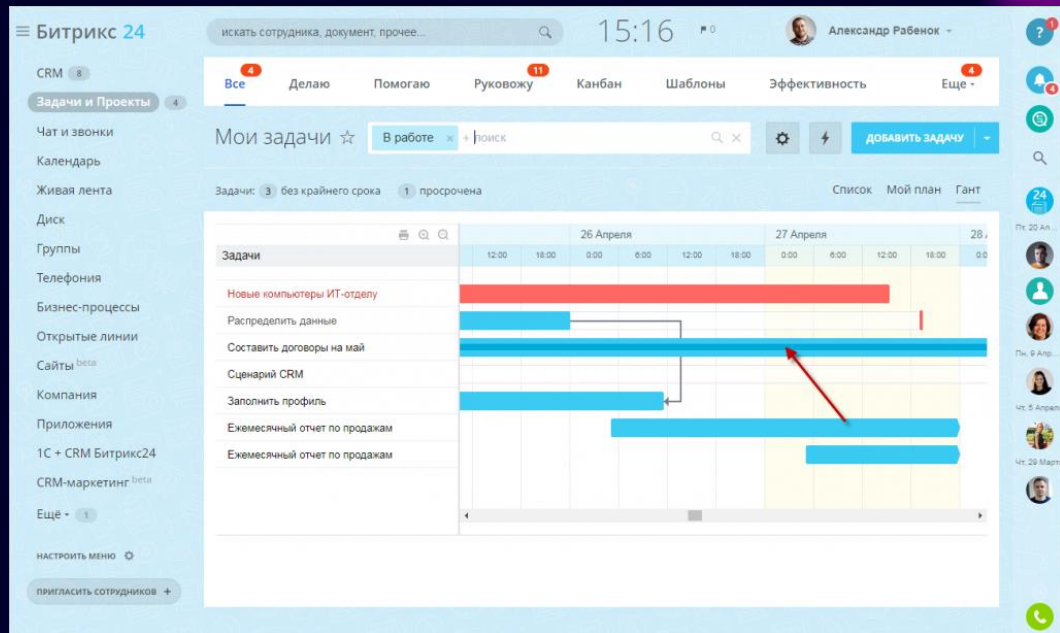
≡ Битрикс 24

искать сотрудника, документ, прочее...

15:16

⚑ 0

Александр Рабенок

?

CRM 8

Задачи и Проекты 4

Чат и звонки

Календарь

Живая лента

Диск

Группы

Телефония

Бизнес-процессы

Открытые линии

Сайты beta

Компания

Приложения

1С + CRM Битрикс24

CRM-маркетинг beta

Ещё 1

НАСТРОИТЬ МЕНЮ

ПРИГЛАСИТЬ СОТРУДНИКОВ +

Все 4 | Делаю | Помогаю | Руковожу 11 | Канбан | Шаблоны | Эффективность | Еще 4

Мои задачи ☆

В работе × + поиск

ДОБАВИТЬ ЗАДАЧУ

Задачи: 3 без крайнего срока 1 просрочена

Список Мой план Гант

Задачи

26 Апреля | 27 Апреля | 28

12:00 18:00 0:00 6:00 12:00 18:00 0:00 6:00 12:00 18:00 0:0

Новые компьютеры ИТ-отделу

Распределить данные

Составить договоры на май

Сценарий CRM

Заполнить профиль

Ежемесячный отчет по продажам

Ежемесячный отчет по продажам

Пт, 20 Ап...

Пн, 9 Апр...

Чт, 5 Апрел

Чт, 29 Март